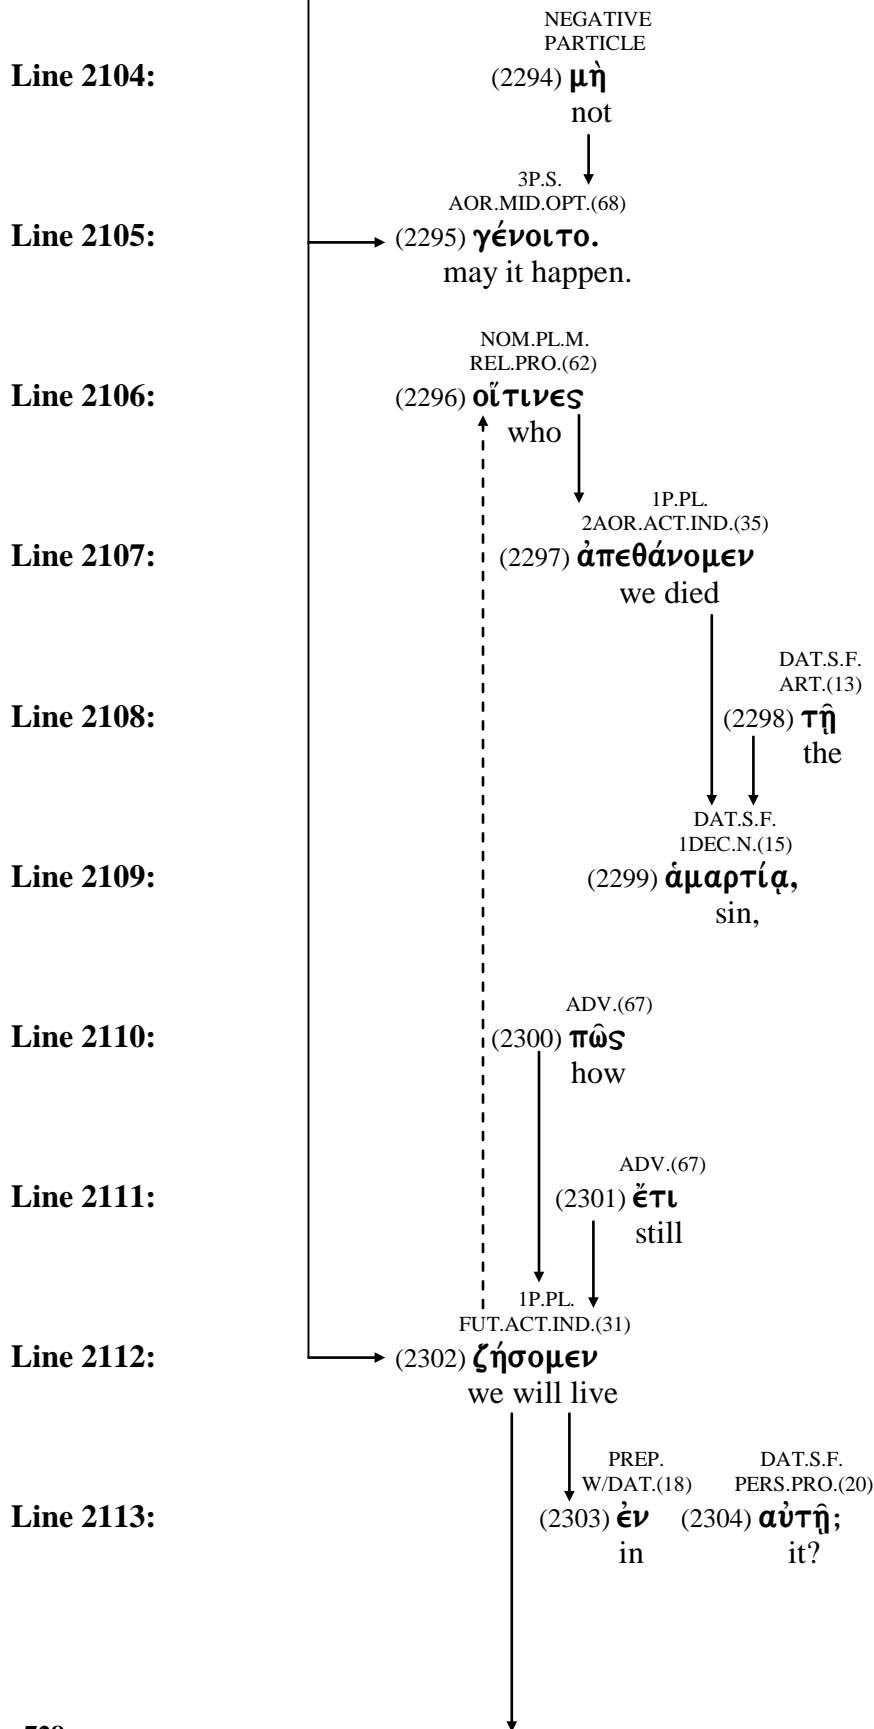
Line 2104:
NEGATIVE PARTICLE
(2294) μὴ
not

Line 2105:
3P.S. AOR.MID.OPT.(68)
(2295) γένοιτο.
may it happen.

Line 2106:
NOM.PL.M. REL.PRO.(62)
(2296) οἵτινες
who

Line 2107:
1P.PL. 2AOR.ACT.IND.(35)
(2297) ἀπεθάνομεν
we died

Line 2108:
DAT.S.F. ART.(13)
(2298) τῇ
the

Line 2109:
DAT.S.F. 1DEC.N.(15)
(2299) ἁμαρτίᾳ,
sin,

Line 2110:
ADV.(67)
(2300) πῶς
how

Line 2111:
ADV.(67)
(2301) ἔτι
still

Line 2112:
1P.PL. FUT.ACT.IND.(31)
(2302) ζήσομεν
we will live

Line 2113:
PREP. W/DAT.(18)
(2303) ἐν
in
DAT.S.F. PERS.PRO.(20)
(2304) αὐτῇ;
it?

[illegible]